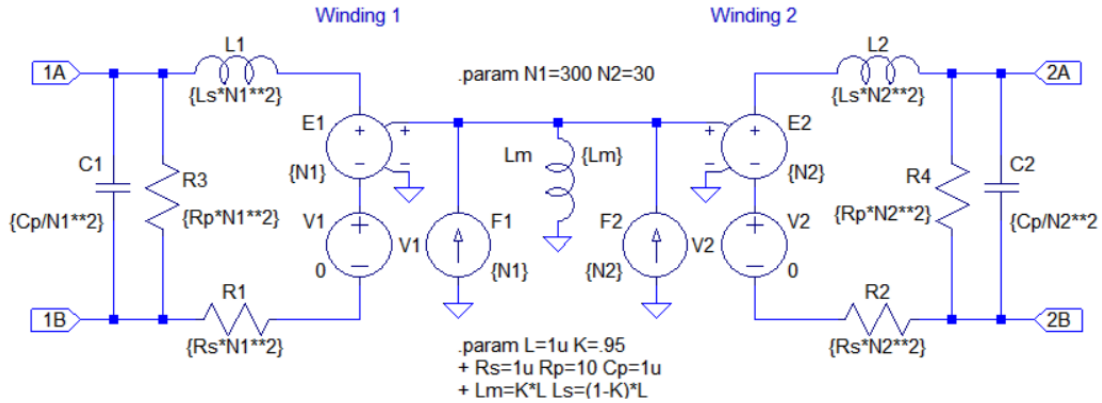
Winding 1

Winding 2

1A

L1

{Ls*N1**2}

.param N1=300 N2=30

L2

{Ls*N2**2}

2A

E1

+

-

+

-

{N1}

C1

R3

{Cp/N1**2}

{Rp*N1**2}

V1

+

0

V1

F1

{N1}

Lm

{Lm}

F2

{N2}

V2

+

-

+

-

E2

{N2}

R4

{Rp*N2**2}

C2

{Cp/N2**2

V2

+

0

1B

R1

{Rs*N1**2}

.param L=1u K=.95
+ Rs=1u Rp=10 Cp=1u
+ Lm=K*L Ls=(1-K)*L

R2

{Rs*N2**2}

2B